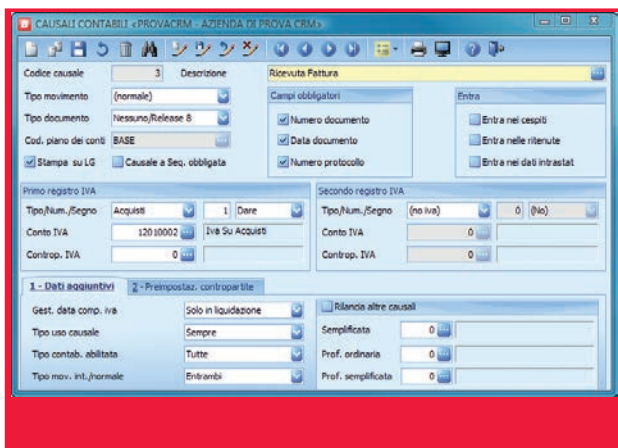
CAUSALI CONTABILI <PROVACRM - AZIENDA DI PROVA CRM>

Codice causale 3 Descrizione Ricevuta Fattura

Tipo movimento (normale)

Tipo documento Nessuno/Release 8

Cod. piano dei conti BASE

Stampa su LG Causale a Seq. obbligata

Campi obbligatori
Numero documento
Data documento
Numero protocollo

Entra
Entra nei cespiti
Entra nelle ritenute
Entra nei dati intrastat

Primo registro IVA
Tipo/Num./Segno Acquisti 1 Dare
Conto IVA 12010002 Iva Su Acquisti
Controp. IVA 0

Secondo registro IVA
Tipo/Num./Segno (no iva) 0 (No)
Conto IVA 0
Controp. IVA 0

1 - Dati aggiuntivi 2 - Preimpostaz. contropartite

Gest. data comp. iva Solo in liquidazione
Tipo uso causale Sempre
Tipo contab. abilitata Tutte
Tipo mov. int./normale Entrambi

Rilancia altre causali
Semplificata 0
Prof. ordinaria 0
Prof. semplificata 0